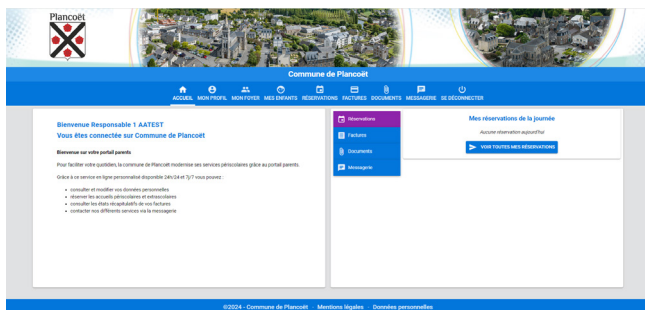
Plancoët

Commune de Plancoët

ACCUEIL MON PROFIL MON FOYER MES ENFANTS RÉSERVATIONS FACTURES DOCUMENTS MESSAGERIE SE DÉCONNECTER

Bienvenue Responsable 1 AATEST
Vous êtes connectée sur Commune de Plancoët

Bienvenue sur votre portail parents

Pour faciliter votre quotidien, la commune de Plancoët modernise ses services périscolaires grâce au portail parents.

Grâce à ce service en ligne personnalisé disponible 24h/24 et 7j/7 vous pouvez :

- consulter et modifier vos données personnelles
- réserver les accueils périscolaires et extrascolaires
- consulter les états récapitulatifs de vos factures
- contacter nos différents services via la messagerie

Réservations
Factures
Documents
Messagerie

Mes réservations de la journée

Aucune réservation aujourd'hui

VOIR TOUTES MES RÉSERVATIONS

©2024 - Commune de Plancoët · Mentions légales · Données personnelles